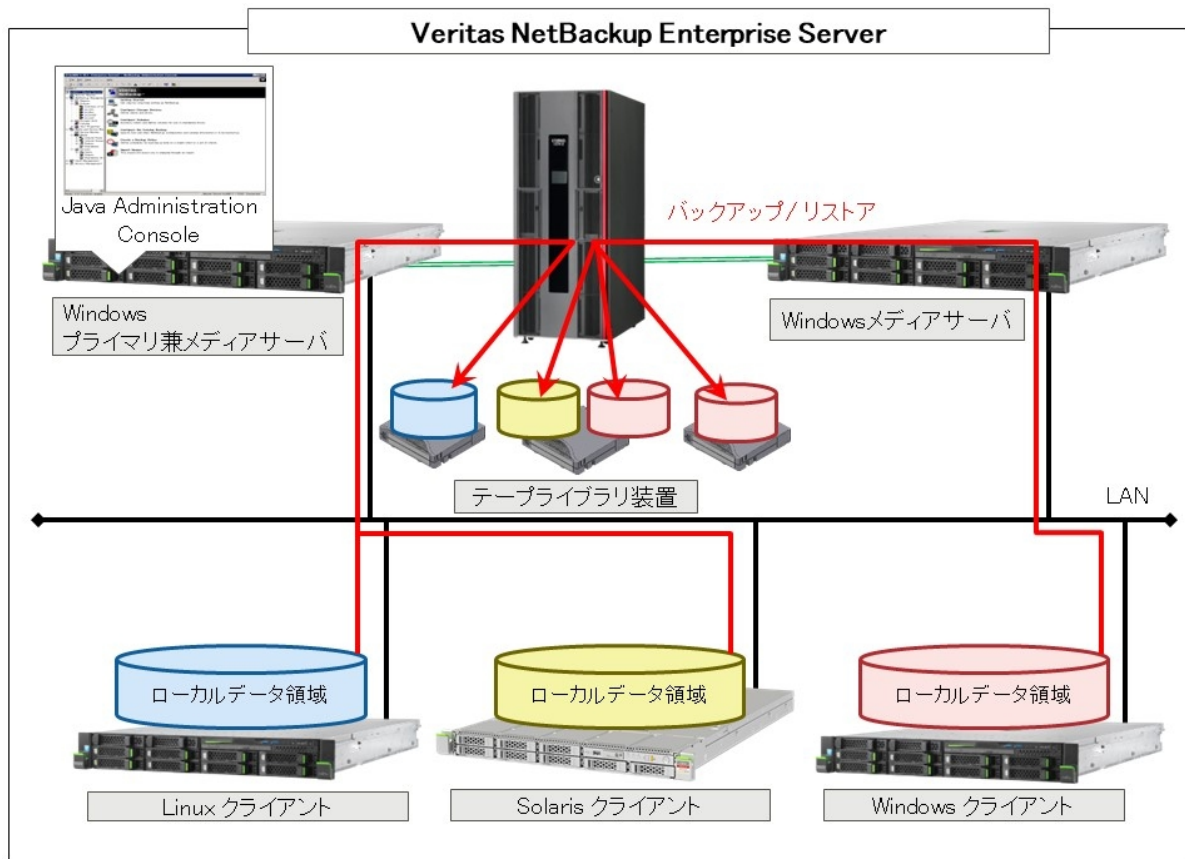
Veritas NetBackup Enterprise Server

Java Administration Console

Windows
プライマリ兼メディアサーバ

バックアップ/リストア

Windowsメディアサーバ

テープライブラリ装置

LAN

ローカルデータ領域

ローカルデータ領域

ローカルデータ領域

Linux クライアント

Solaris クライアント

Windows クライアント